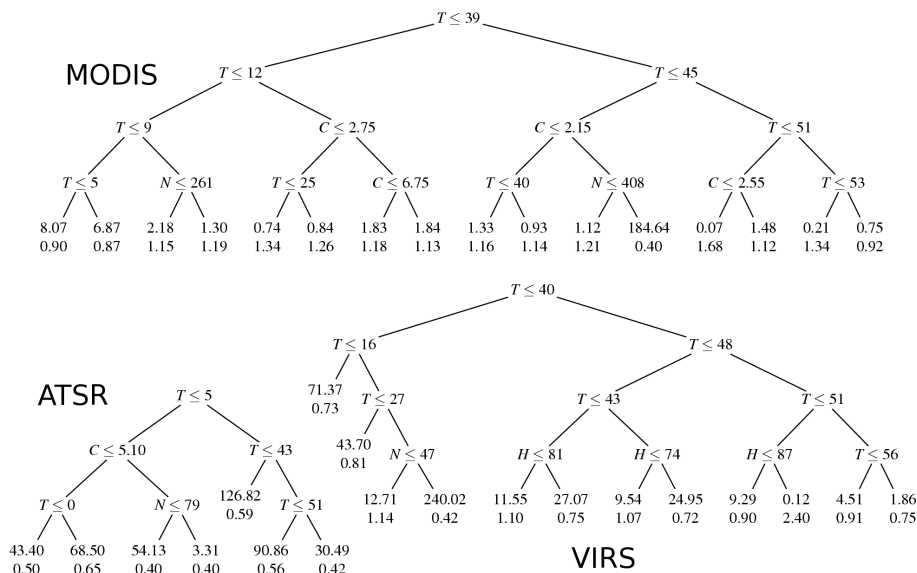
$T \leq 39$

MODIS

$T \leq 12$

$T \leq 45$

$T \leq 9$

$C \leq 2.75$

$C \leq 2.15$

$T \leq 51$

$T \leq 5$

$N \leq 261$

$T \leq 25$

$C \leq 6.75$

$T \leq 40$

$N \leq 408$

$C \leq 2.55$

$T \leq 53$

8.07
0.90

6.87
0.87

2.18
1.15

1.30
1.19

0.74
1.34

0.84
1.26

1.83
1.18

1.84
1.13

1.33
1.16

0.93
1.14

1.12
1.21

184.64
0.40

0.07
1.68

1.48
1.12

0.21
1.34

0.75
0.92

$T \leq 40$

$T \leq 16$

$T \leq 48$

71.37
0.73

$T \leq 27$

43.70
0.81

$N \leq 47$

12.71
1.14

240.02
0.42

$T \leq 43$

$T \leq 51$

$H \leq 81$

$H \leq 74$

$H \leq 87$

$T \leq 56$

11.55
1.10

27.07
0.75

9.54
1.07

24.95
0.72

9.29
0.90

0.12
2.40

4.51
0.91

1.86
0.75

ATSR

$T \leq 5$

$C \leq 5.10$

$T \leq 43$

$T \leq 0$

$N \leq 79$

126.82
0.59

$T \leq 51$

43.40
0.50

68.50
0.65

54.13
0.40

3.31
0.40

90.86
0.56

30.49
0.42

VIRS